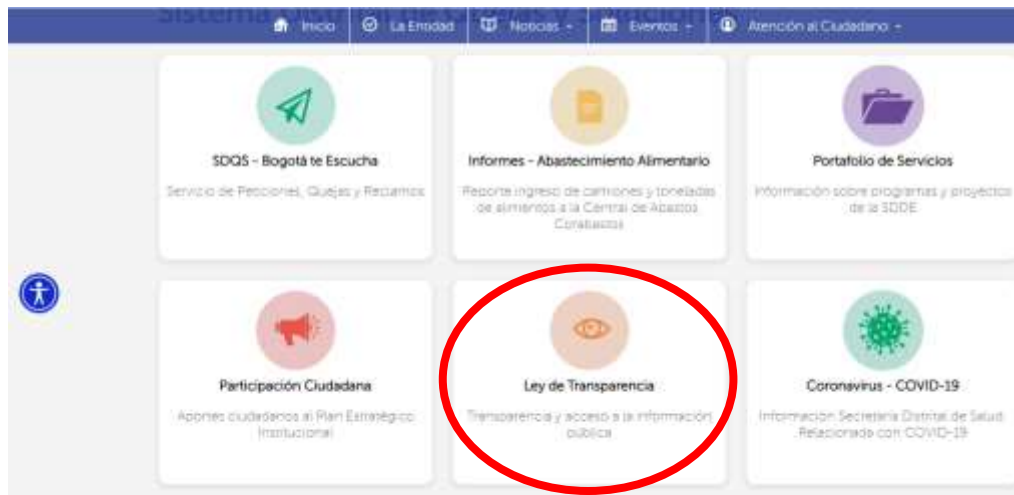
Inicio La Entidad Noticias Eventos Atención al Ciudadano

SDQS - Bogotá te Escucha

Servicio de Peticiones, Quejas y Reclamos

Informes - Abastecimiento Alimentario

Reporte ingreso de camiones y toneladas de alimentos a la Central de Abastos Corabastos

Portafolio de Servicios

Información sobre programas y proyectos de la SDDE

Participación Ciudadana

Aportes ciudadanos al Plan Estratégico Institucional

Ley de Transparencia

Transparencia y acceso a la información pública

Coronavirus - COVID-19

Información Secretaría Distrital de Salud Relacionado con COVID-19